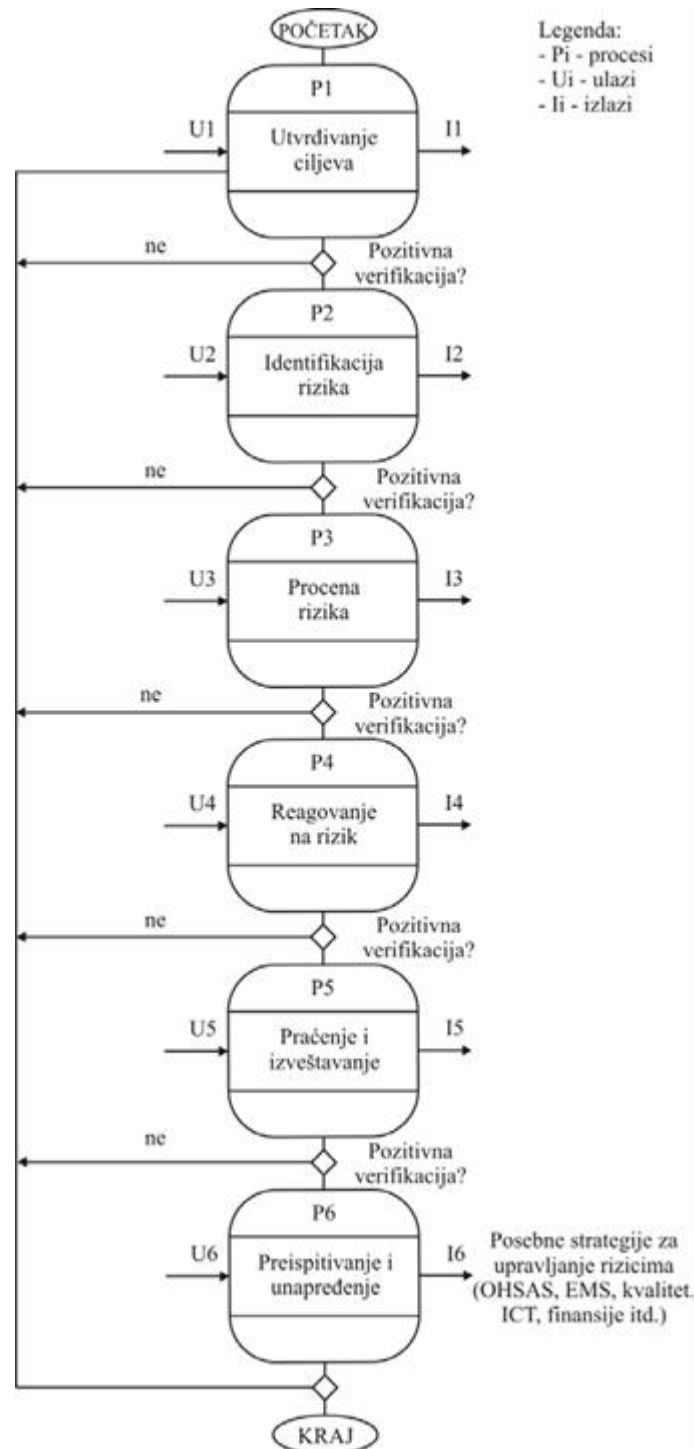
POČETAK

Legenda:
- Pi - procesi
- Ui - ulazi
- Ii - izlazi

P1
U1
Utvrdivanje ciljeva
I1

ne
Pozitivna verifikacija?

P2
U2
Identifikacija rizika
I2

ne
Pozitivna verifikacija?

P3
U3
Procena rizika
I3

ne
Pozitivna verifikacija?

P4
U4
Reagovanje na rizik
I4

ne
Pozitivna verifikacija?

P5
U5
Praćenje i izveštavanje
I5

ne
Pozitivna verifikacija?

P6
U6
Preispitivanje i unapređenje
I6
Posebne strategije za upravljanje rizicima (OHSAS, EMS, kvalitet, ICT, finansije itd.)

KRAJ